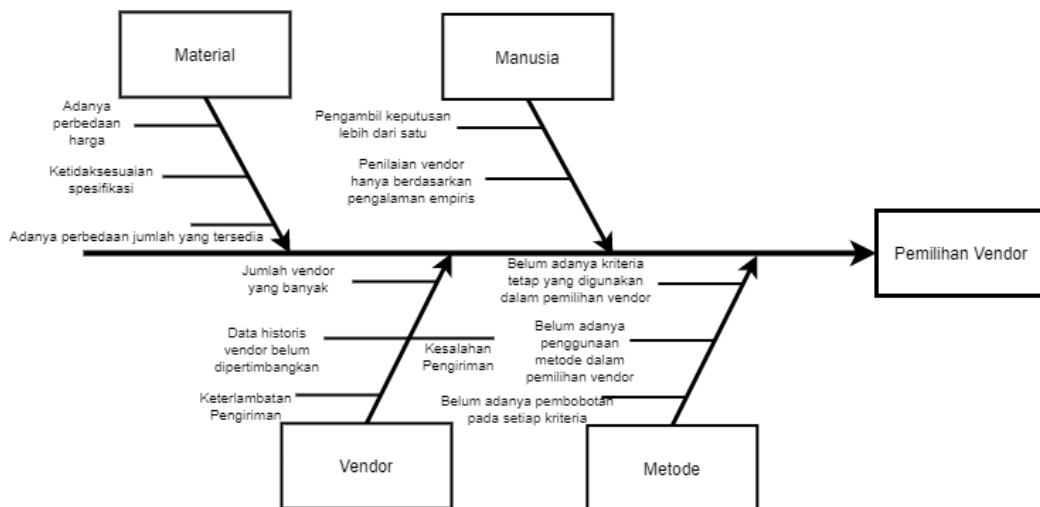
Material

Adanya perbedaan harga

Ketidaksesuaian spesifikasi

Adanya perbedaan jumlah yang tersedia

Manusia

Pengambil keputusan lebih dari satu

Penilaian vendor hanya berdasarkan pengalaman empiris

Pemilihan Vendor

Jumlah vendor yang banyak

Data historis vendor belum dipertimbangkan

Kesalahan Pengiriman

Keterlambatan Pengiriman

Vendor

Belum adanya kriteria tetap yang digunakan dalam pemilihan vendor

Belum adanya penggunaan metode dalam pemilihan vendor

Belum adanya pembobotan pada setiap kriteria

Metode